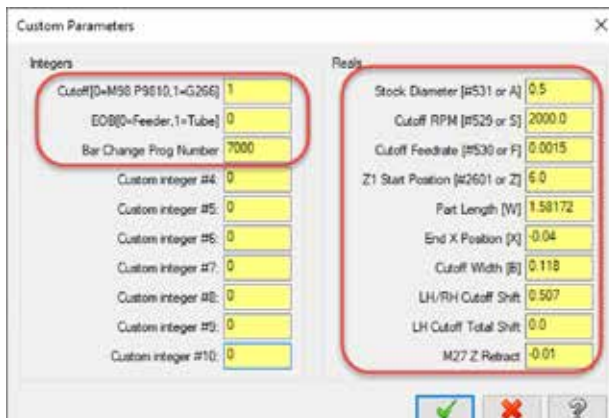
Custom Parameters

Integers

Cutoff[0=M98 P9810,1=G266] 1

EOB[0=Feeder,1=Tube] 0

Bar Change Prog Number 7000

Custom integer #4: 0

Custom integer #5: 0

Custom integer #6: 0

Custom integer #7: 0

Custom integer #8: 0

Custom integer #9: 0

Custom integer #10: 0

Reals

Stock Diameter [#531 or A] 0.5

Cutoff RPM [#529 or S] 2000.0

Cutoff Feedrate [#530 or F] 0.0015

Z1 Start Position [#2601 or Z] 6.0

Part Length [W] 1.58172

End X Position [X] -0.04

Cutoff Width [B] 0.118

LH/RH Cutoff Shift 0.507

LH Cutoff Total Shift 0.0

M27 Z Retract -0.01